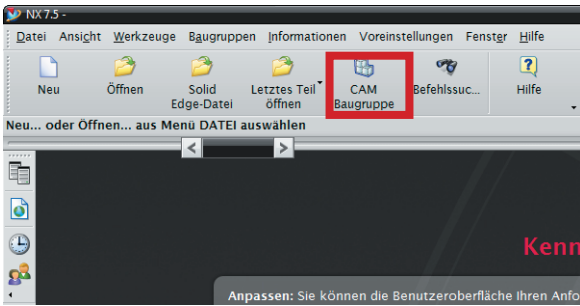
NX 7.5 -

Datei Ansicht Werkzeuge Baugruppen Informationen Voreinstellungen Fenster Hilfe

Neu
Öffnen
Solid Edge-Datei
Letztes Teil öffnen
CAM Baugruppe
Befehlssuc...
Hilfe

Neu... oder Öffnen... aus Menü DATEI auswählen

Kenn

Anpassen: Sie können die Benutzeroberfläche Ihren Anfo